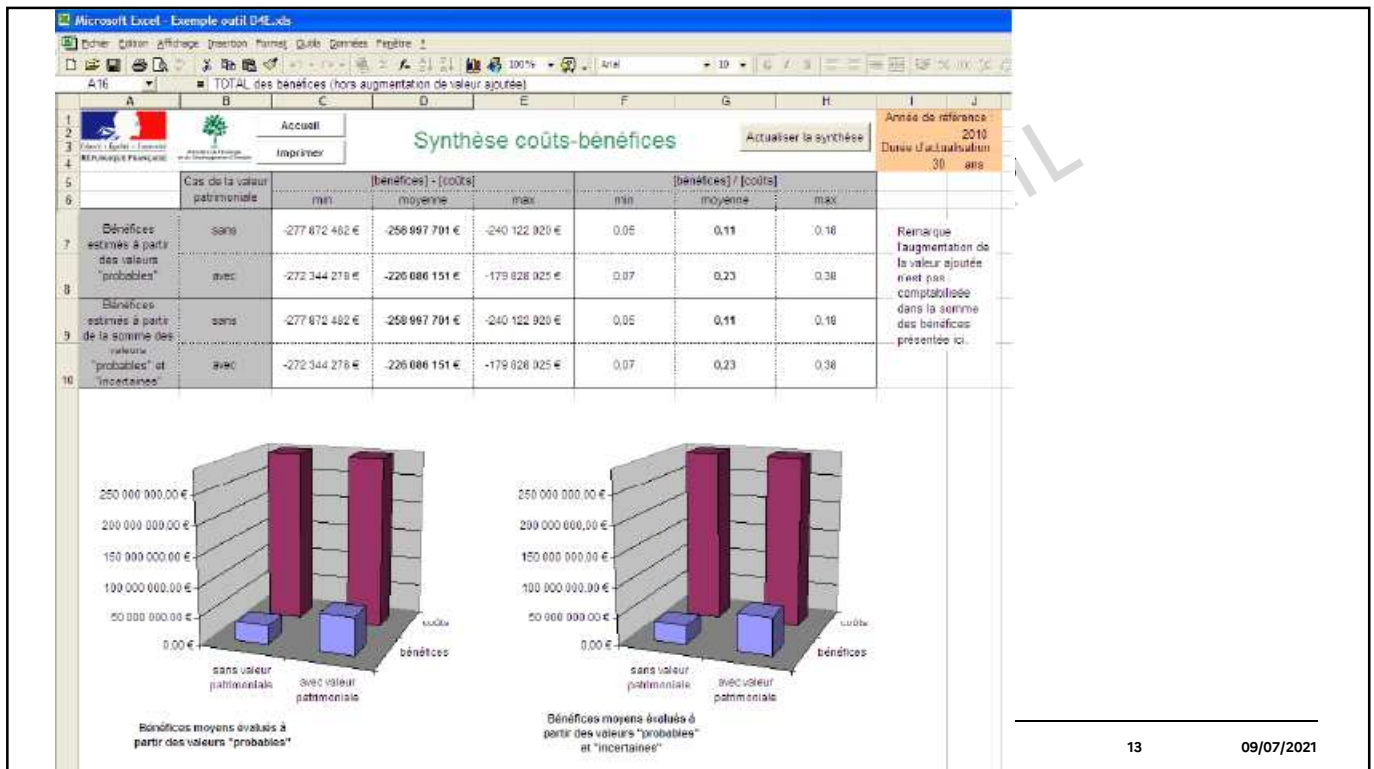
Microsoft Excel - Exemple outil D4E.xls

Fichier Edition Affichage Insertion Format Outils Données Fenêtre ?

100% Arial 10

A16 TOTAL des bénéfices (hors augmentation de valeur ajoutée)

A B C D E F G H I J

Liberté • Égalité • Fraternité
RÉPUBLIQUE FRANÇAISE

Accueil

Imprimer

Synthèse coûts-bénéfices

Actualiser la synthèse

Année de référence 2010
Durée d'actualisation 30 ans

| | Cas de la valeur patrimoniale | [bénéfices] - [coûts] min | moyenne | max | [bénéfices] / [coûts] min | moyenne | max |
|---|---|---|---|---|---|---|---|
| Bénéfices estimés à partir des valeurs "probables" | sans | -277 872 482 € | -258 997 701 € | -240 122 920 € | 0,05 | 0,11 | 0,18 |
| | avec | -272 344 278 € | -226 086 151 € | -179 828 025 € | 0,07 | 0,23 | 0,38 |
| Bénéfices estimés à partir de la somme des valeurs "probables" et "incertaines" | sans | -277 872 482 € | -258 997 701 € | -240 122 920 € | 0,05 | 0,11 | 0,18 |
| | avec | -272 344 278 € | -226 086 151 € | -179 828 025 € | 0,07 | 0,23 | 0,38 |

Remarque : l'augmentation de la valeur ajoutée n'est pas comptabilisée dans la somme des bénéfices présentée ici.

250 000 000,00 €
200 000 000,00 €
150 000 000,00 €
100 000 000,00 €
50 000 000,00 €
0,00 €
sans valeur patrimoniale
avec valeur patrimoniale
coûts
bénéfices

Bénéfices moyens évalués à partir des valeurs "probables"

250 000 000,00 €
200 000 000,00 €
150 000 000,00 €
100 000 000,00 €
50 000 000,00 €
0,00 €
sans valeur patrimoniale
avec valeur patrimoniale
coûts
bénéfices

Bénéfices moyens évalués à partir des valeurs "probables" et "incertaines"

13 09/07/2021